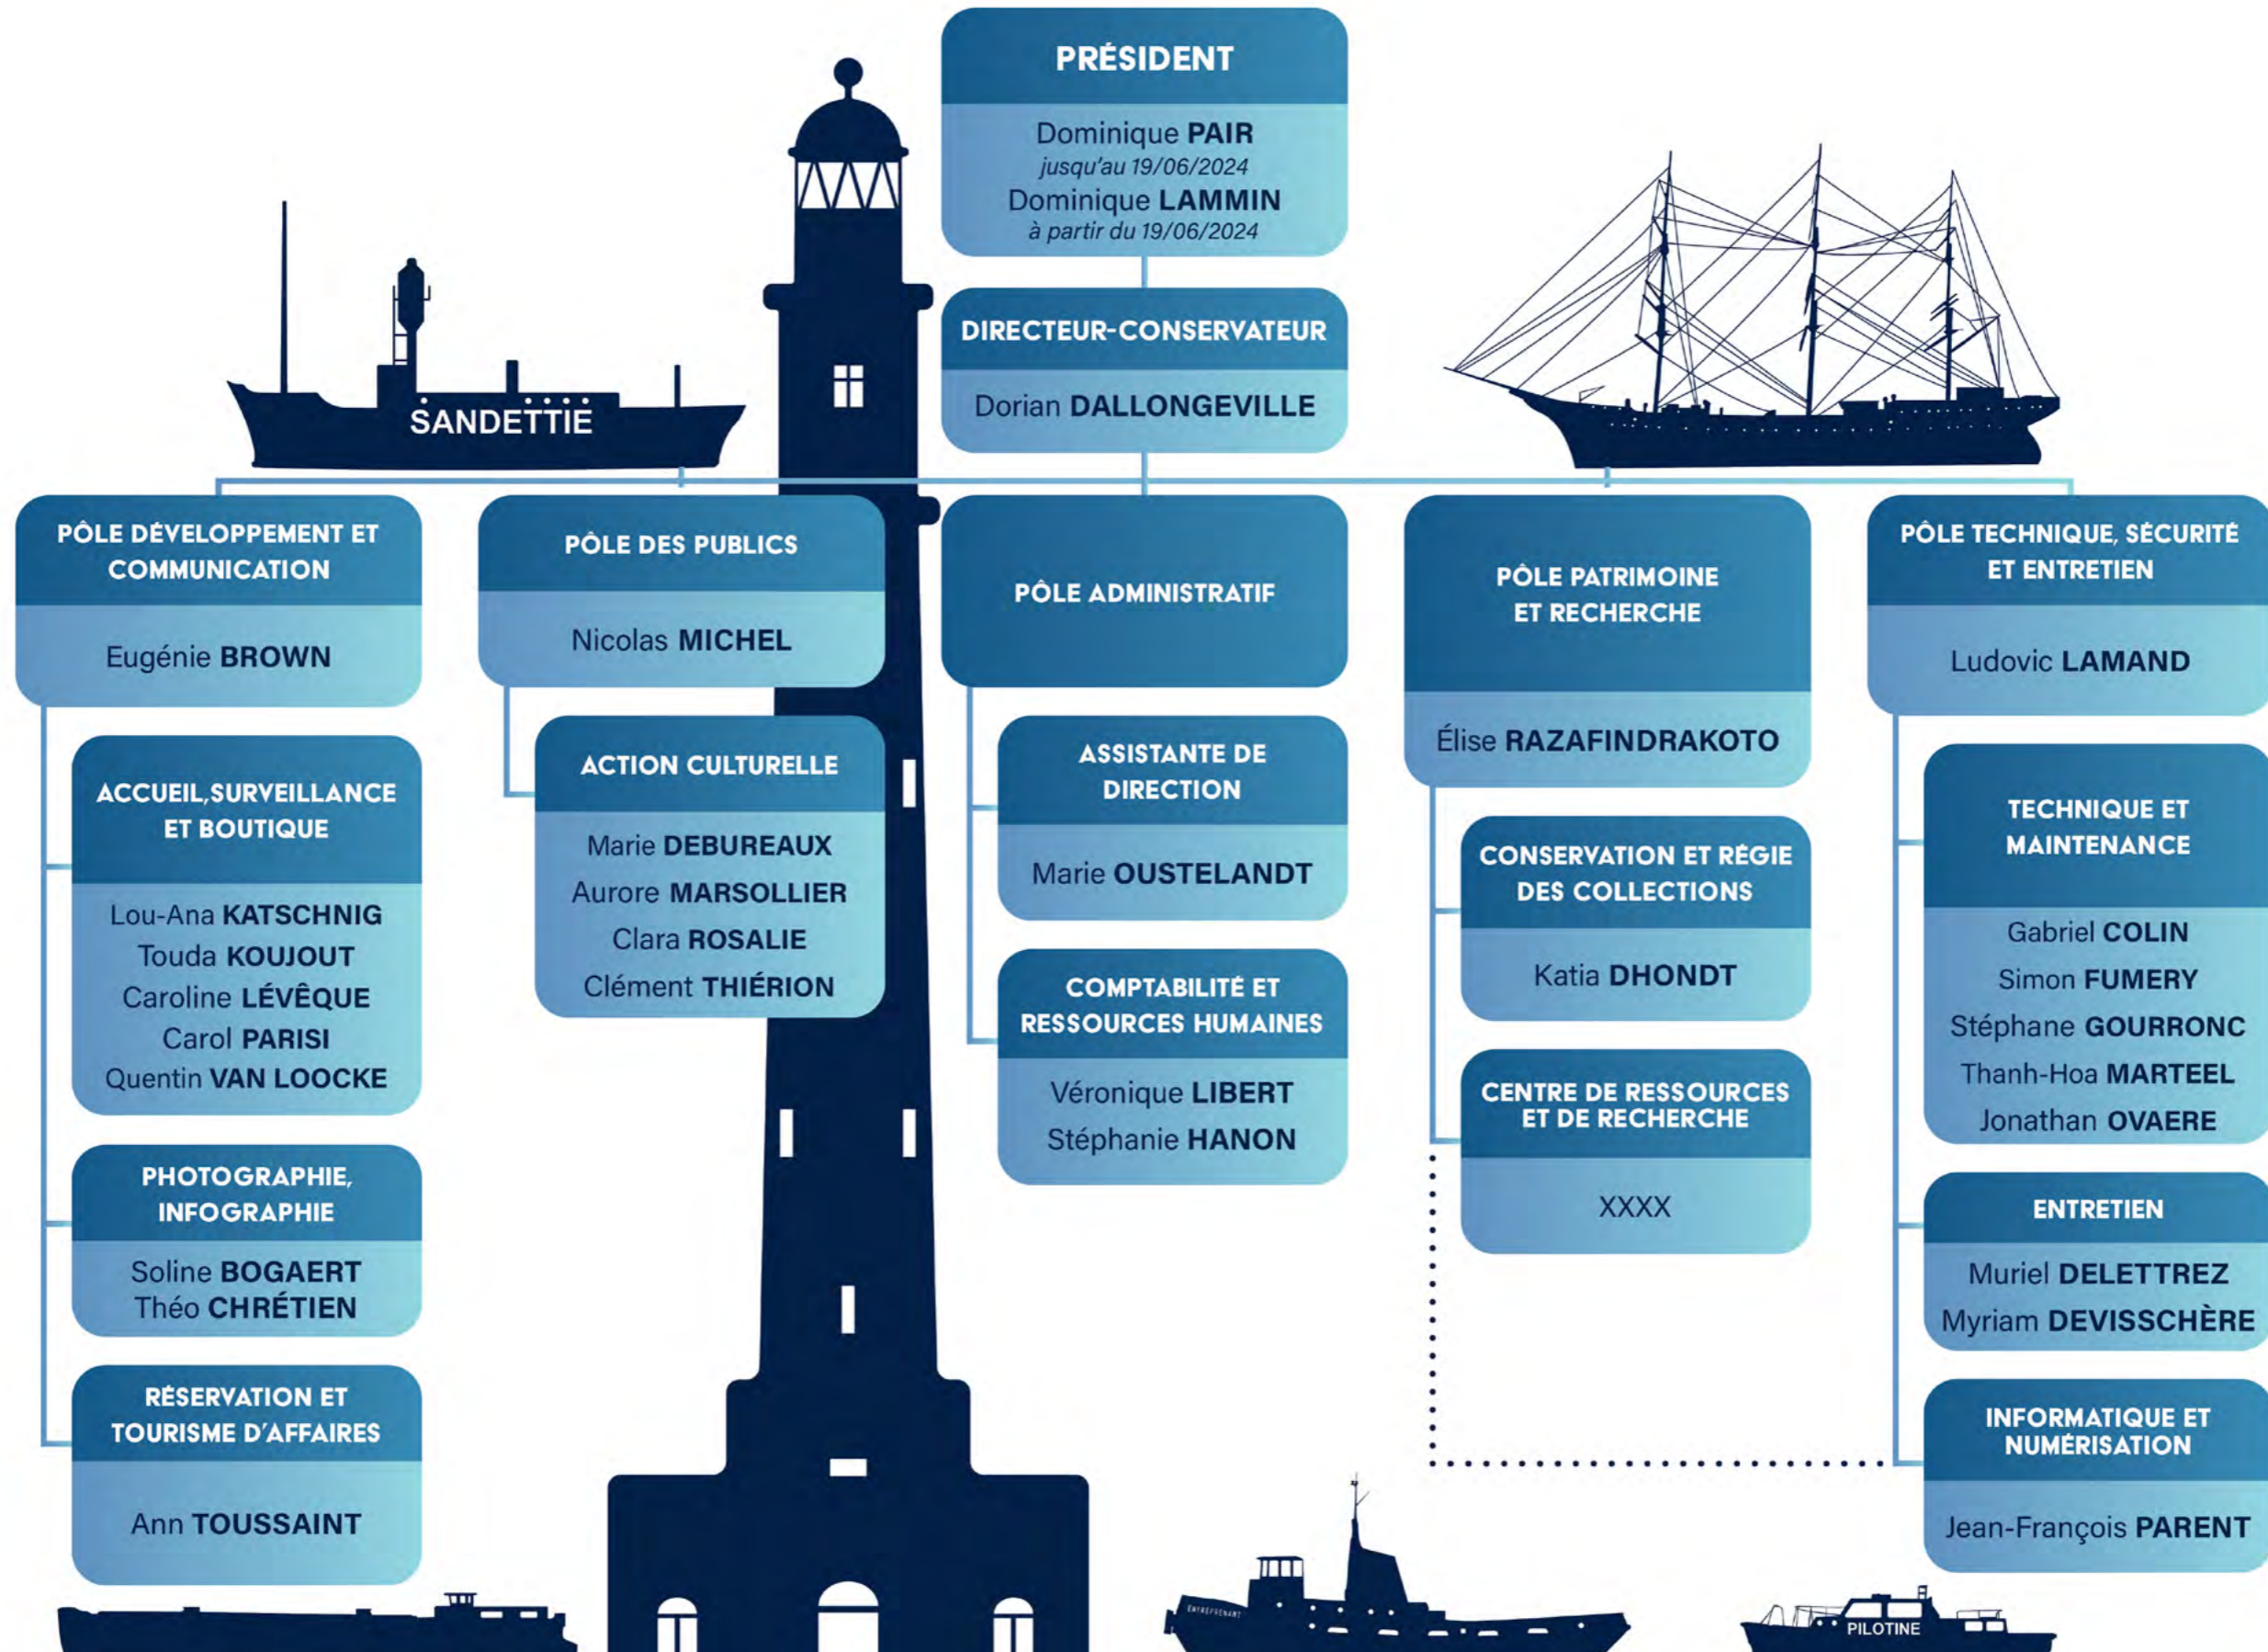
PRÉSIDENT

Dominique PAIR
jusqu'au 19/06/2024
Dominique LAMMIN
à partir du 19/06/2024

DIRECTEUR-CONSERVATEUR

Dorian DALLONGEVILLE

SANDETTIE

PÔLE DÉVELOPPEMENT ET COMMUNICATION

Eugénie BROWN

ACCUEIL, SURVEILLANCE ET BOUTIQUE

Lou-Ana KATSCHNIG
Touda KOUJOUT
Caroline LÉVÊQUE
Carol PARISI
Quentin VAN LOOCKE

PHOTOGRAPHIE, INFOGRAPHIE

Soline BOGAERT
Théo CHRÉTIEN

RÉSERVATION ET TOURISME D'AFFAIRES

Ann TOUSSAINT

PÔLE DES PUBLICS

Nicolas MICHEL

ACTION CULTURELLE

Marie DEBUREAUX
Aurore MARSOLLIER
Clara ROSALIE
Clément THIÉRION

PÔLE ADMINISTRATIF

ASSISTANTE DE DIRECTION

Marie OUSTELANDT

COMPTABILITÉ ET RESSOURCES HUMAINES

Véronique LIBERT
Stéphanie HANON

PÔLE PATRIMOINE ET RECHERCHE

Élise RAZAFINDRAKOTO

CONSERVATION ET RÉGIE DES COLLECTIONS

Katia DHONDT

CENTRE DE RESSOURCES ET DE RECHERCHE

XXXX

PÔLE TECHNIQUE, SÉCURITÉ ET ENTRETIEN

Ludovic LAMAND

TECHNIQUE ET MAINTENANCE

Gabriel COLIN
Simon FUMERY
Stéphane GOURRONC
Thanh-Hoa MARTEEL
Jonathan OVAERE

ENTRETIEN

Muriel DELETTREZ
Myriam DEVISSCHÈRE

INFORMATIQUE ET NUMÉRISATION

Jean-François PARENT

ENTREPRENANT

PILOTINE